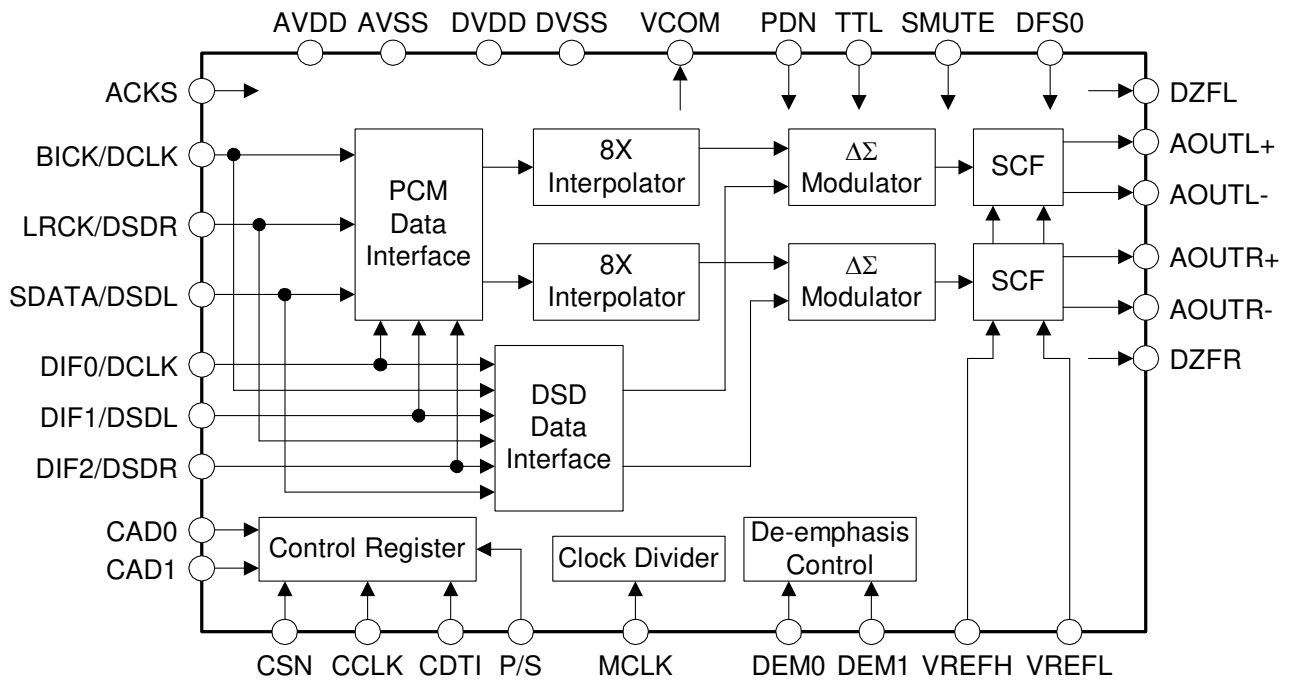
AVDD AVSS DVDD DVSS VCOM PDN TTL SMUTE DFS0

ACKS
BICK/DCLK
LRCK/DSDR
SDATA/DSDL
DIF0/DCLK
DIF1/DSDL
DIF2/DSDR
CAD0
CAD1

PCM Data Interface

8X Interpolator

8X Interpolator

$\Delta\Sigma$ Modulator

$\Delta\Sigma$ Modulator

SCF

SCF

DSD Data Interface

Control Register

Clock Divider

De-emphasis Control

DZFL
AOUTL+
AOUTL-
AOUTR+
AOUTR-
DZFR

CSN CCLK CDTI P/S MCLK DEM0 DEM1 VREFH VREFL